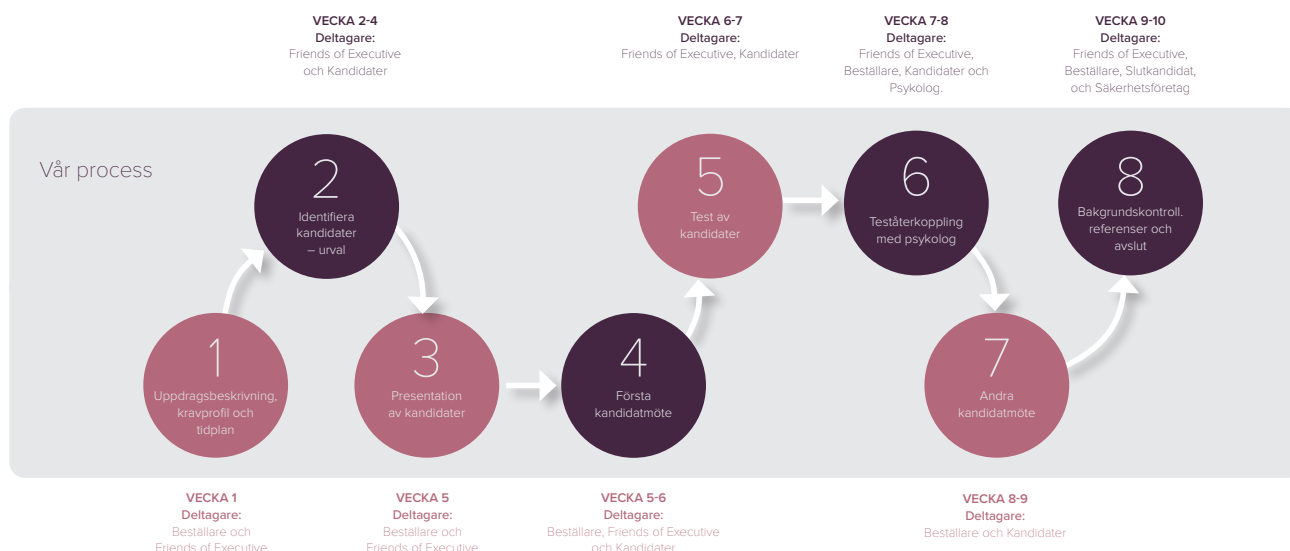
VECKA 2-4
Deltagare:
Friends of Executive och Kandidater

VECKA 6-7
Deltagare:
Friends of Executive, Kandidater

VECKA 7-8
Deltagare:
Friends of Executive, Beställare, Kandidater och Psykolog.

VECKA 9-10
Deltagare:
Friends of Executive, Beställare, Slutkandidat, och Säkerhetsföretag

Vår process

2
Identifiera kandidater – urval

5
Test av kandidater

6
Teståterkoppling med psykolog

8
Bakgrundskontroll. referenser och avslut

1
Uppdragsbeskrivning, kravprofil och tidplan

3
Presentation av kandidater

4
Första kandidatmöte

7
Andra kandidatmöte

VECKA 1
Deltagare:
Beställare och Friends of Executive

VECKA 5
Deltagare:
Beställare och Friends of Executive

VECKA 5-6
Deltagare:
Beställare, Friends of Executive och Kandidater

VECKA 8-9
Deltagare:
Beställare och Kandidater